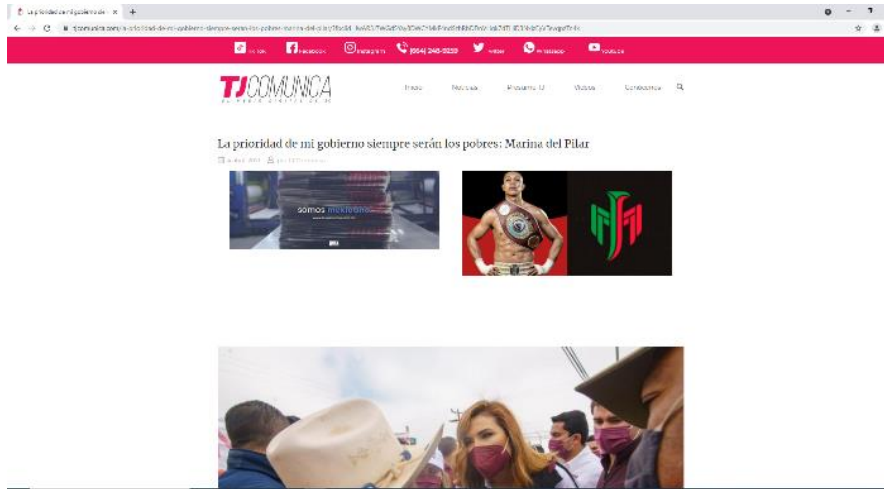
La prioridad de mi gobierno - ×

tjcomunica.com/la-prioridad-de-mi-gobierno-siempre-seran-los-pobres-marina-del-pilar/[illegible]

Tik tok Facebook Instagram (664) 246-8259 Twitter Whatsapp Youtube

TJ COMUNICA

Inicio Noticias Programa TJ Videos Contáctanos

La prioridad de mi gobierno siempre serán los pobres: Marina del Pilar

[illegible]

somos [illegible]